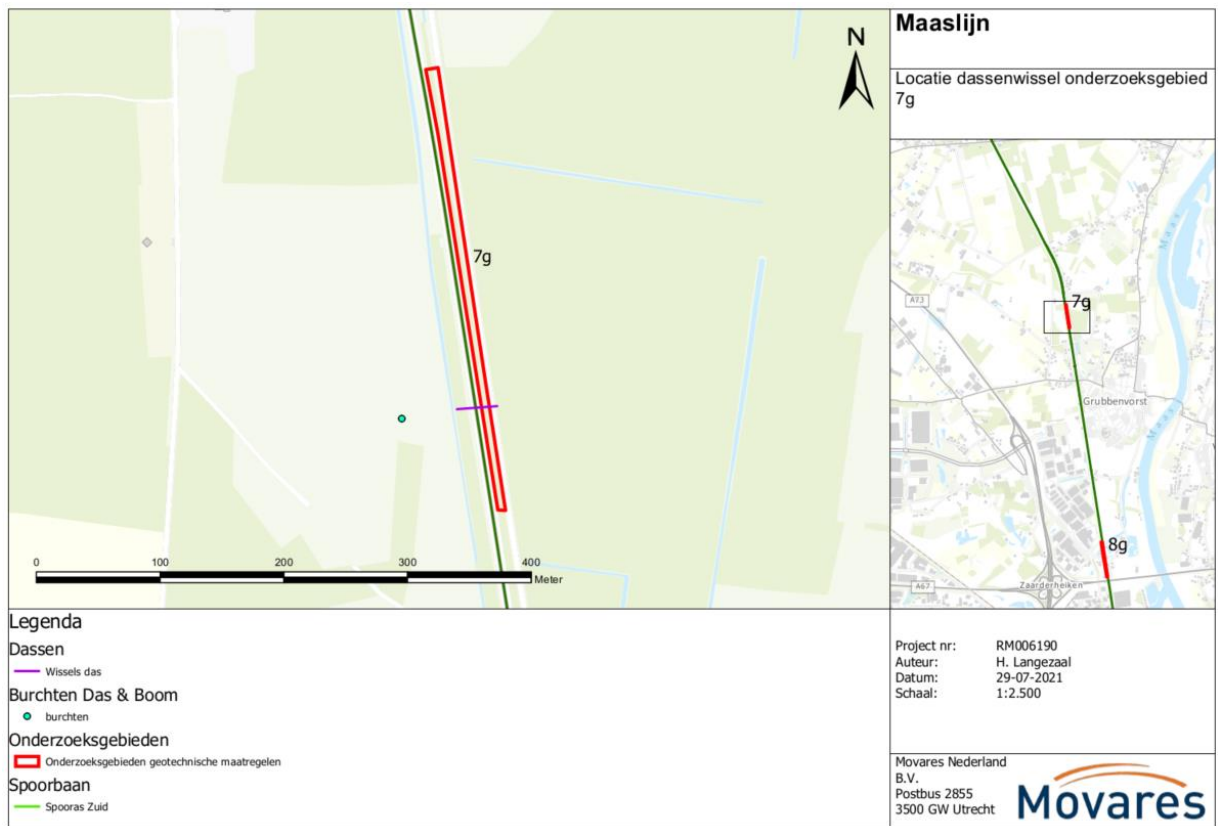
N

7g

0 100 200 300 400 Meter

Maaslijn

Locatie dassenwissel onderzoeksgebied 7g

A73

7g

Grubbenvorst

8g

A67

Zaarderheiken

Maas

Legenda

Dassen

Wissels das

Burchten Das & Boom

burchten

Onderzoeksgebieden

Onderzoeksgebieden geotechnische maatregelen

Spoorbaan

Spooras Zuid

Project nr: RM006190
Auteur: H. Langezaal
Datum: 29-07-2021
Schaal: 1:2.500

Movares Nederland B.V.
Postbus 2855
3500 GW Utrecht

Movares